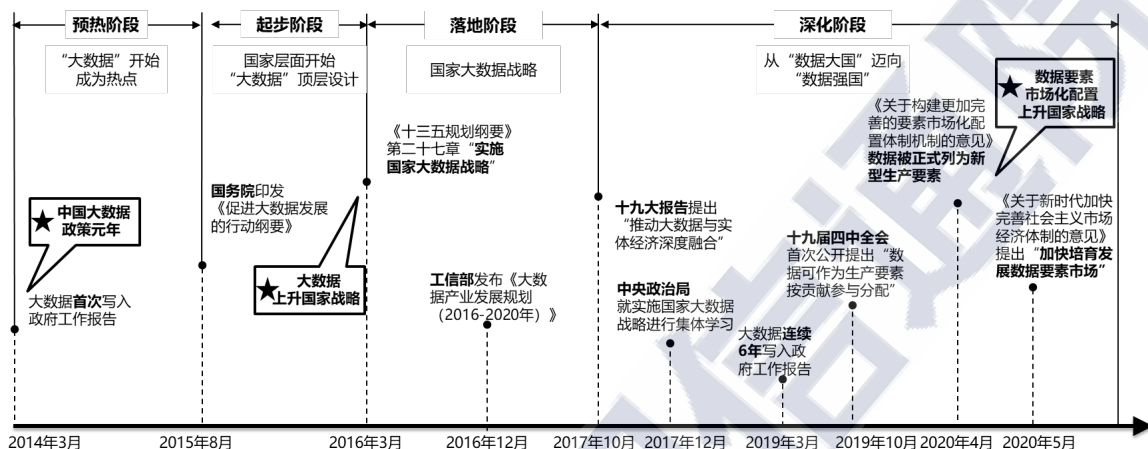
预热阶段

起步阶段

落地阶段

深化阶段

"大数据"开始成为热点

国家层面开始"大数据"顶层设计

国家大数据战略

从"数据大国"迈向"数据强国"

中国大数据政策元年

大数据首次写入政府工作报告

国务院印发《促进大数据发展的行动纲要》

大数据上升国家战略

《十三五规划纲要》第二十七章"实施国家大数据战略"

工信部发布《大数据产业发展规划（2016-2020年）》

十九大报告提出"推动大数据与实体经济深度融合"

中央政治局就实施国家大数据战略进行集体学习

大数据连续6年写入政府工作报告

十九届四中全会首次公开提出"数据可作为生产要素按贡献参与分配"

《关于构建更加完善的要素市场化配置体制机制的意见》数据被正式列为新型生产要素

数据要素市场化配置上升国家战略

《关于新时代加快完善社会主义市场经济体制的意见》提出"加快培育发展数据要素市场"

2014年3月 2015年8月 2016年3月 2016年12月 2017年10月 2017年12月 2019年3月 2019年10月 2020年4月 2020年5月